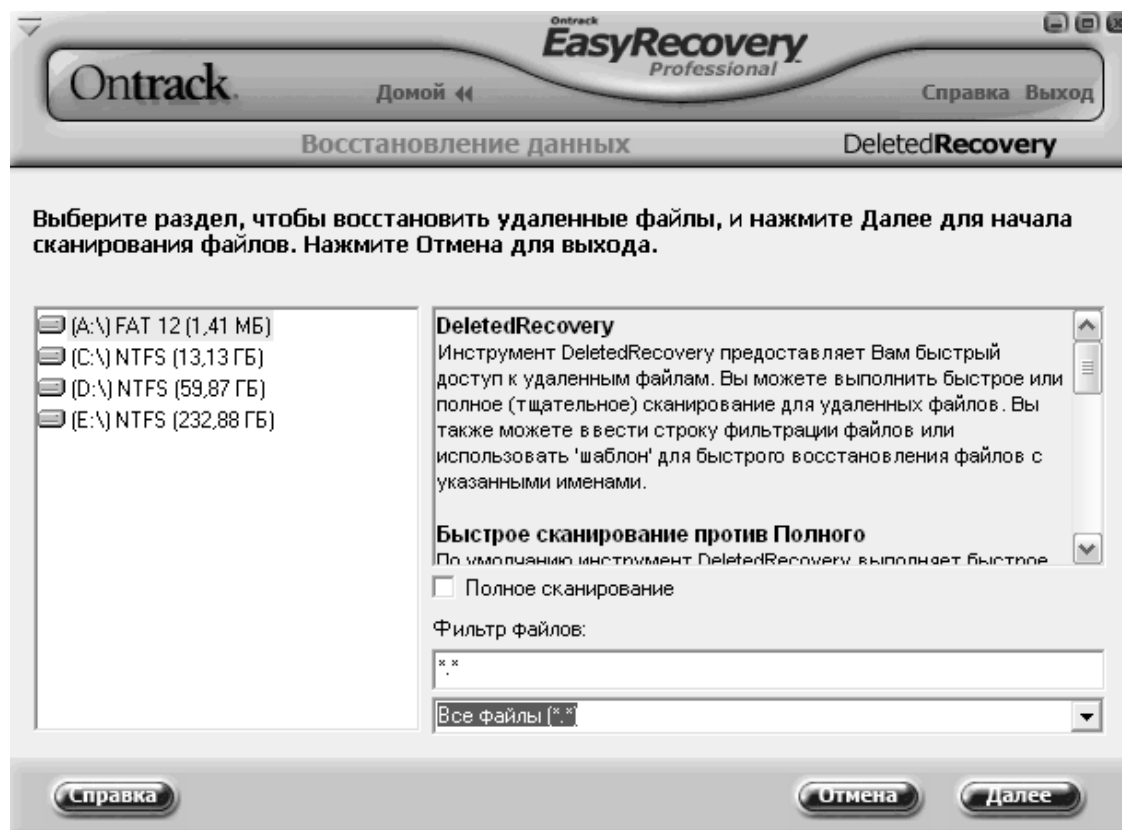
Ontrack
EasyRecovery
Professional

Ontrack.
Домой
Справка Выход

Восстановление данных
DeletedRecovery

Выберите раздел, чтобы восстановить удаленные файлы, и нажмите Далее для начала сканирования файлов. Нажмите Отмена для выхода.

(A:\) FAT 12 (1,41 МБ)
(C:\) NTFS (13,13 ГБ)
(D:\) NTFS (59,87 ГБ)
(E:\) NTFS (232,88 ГБ)

DeletedRecovery
Инструмент DeletedRecovery предоставляет Вам быстрый доступ к удаленным файлам. Вы можете выполнить быстрое или полное (тщательное) сканирование для удаленных файлов. Вы также можете ввести строку фильтрации файлов или использовать 'шаблон' для быстрого восстановления файлов с указанными именами.

Быстрое сканирование против Полного
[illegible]

Полное сканирование

Фильтр файлов:

*.*

Все файлы (*.*)

Справка
Отмена
Далее